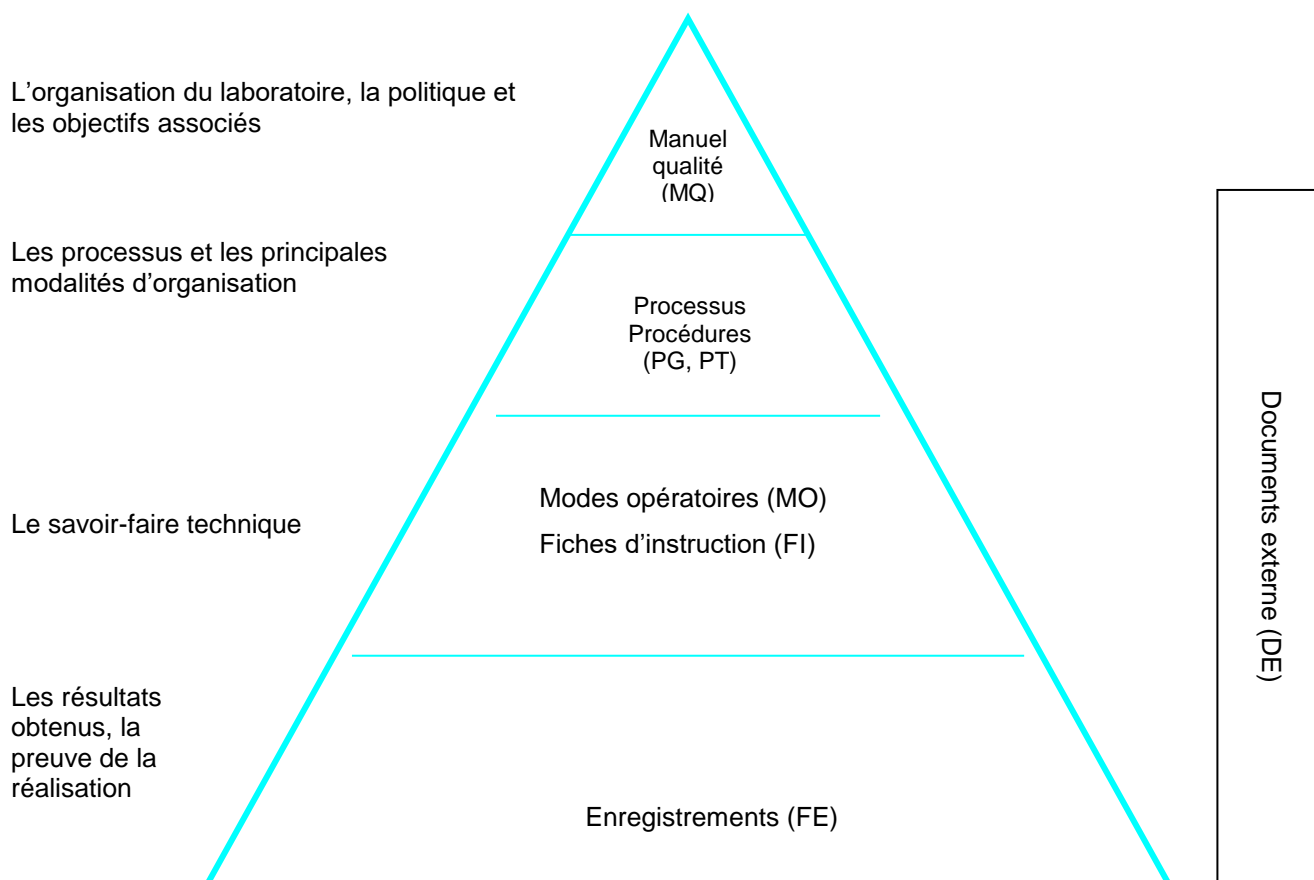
L’organisation du laboratoire, la politique et les objectifs associés

Manuel qualité (MQ)

Les processus et les principales modalités d’organisation

Processus Procédures (PG, PT)

Le savoir-faire technique

Modes opératoires (MO)

Fiches d’instruction (FI)

Les résultats obtenus, la preuve de la réalisation

Enregistrements (FE)

Documents externe (DE)